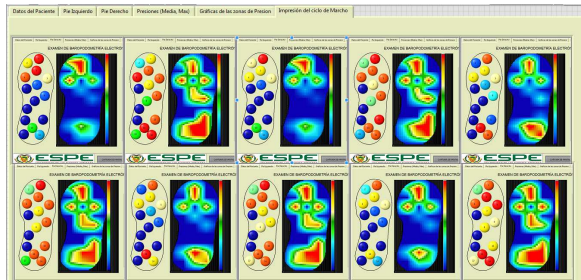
Datos del Paciente | Pie Izquierdo | Pie Derecho | Presiones (Media, Max) | Gráficas de las zonas de Presion | Impresión del ciclo de Marcha

EXAMEN DE BAROPODOMETRÍA ELECTRO

EXAMEN DE BAROPODOMETRÍA ELECTRO

EXAMEN DE BAROPODOMETRÍA ELECTRO

EXAMEN DE BAROPODOMETRÍA ELECTRO

EXAMEN DE BAROPODOMETRÍA ELECTRO

ESPE

ESPE

ESPE

ESPE

ESPE

EXAMEN DE BAROPODOMETRÍA ELECTRO

EXAMEN DE BAROPODOMETRÍA ELECTRO

EXAMEN DE BAROPODOMETRÍA ELECTRO

EXAMEN DE BAROPODOMETRÍA ELECTRO

EXAMEN DE BAROPODOMETRÍA ELECTRO